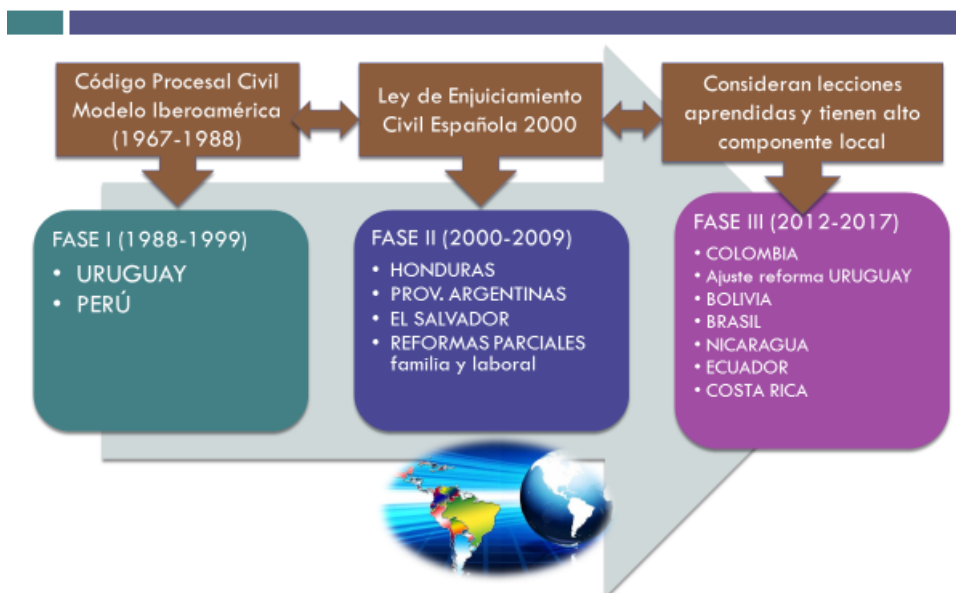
Código Procesal Civil Modelo Iberoamérica (1967-1988)

Ley de Enjuiciamiento Civil Española 2000

Consideran lecciones aprendidas y tienen alto componente local

FASE I (1988-1999)
• URUGUAY
• PERÚ

FASE II (2000-2009)
• HONDURAS
• PROV. ARGENTINAS
• EL SALVADOR
• REFORMAS PARCIALES familia y laboral

FASE III (2012-2017)
• COLOMBIA
• Ajuste reforma URUGUAY
• BOLIVIA
• BRASIL
• NICARAGUA
• ECUADOR
• COSTA RICA